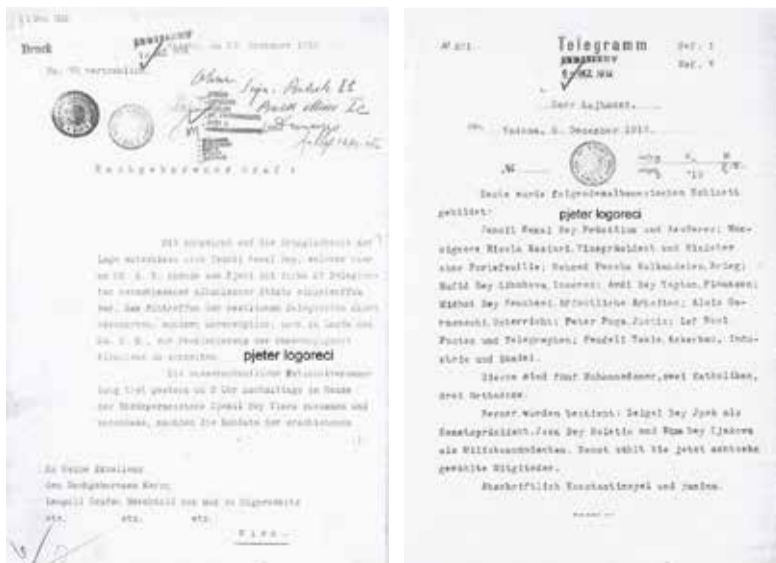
Druck

Hochgeborener Graf!

pjeter logoreci

An Seine Exzellenz
den Hochgeborenen Herrn
Leopold Grafen Berchtold von und zu Ungarschitz
etc. etc. etc.
Wien.

Telegramm

Herr Lejhanec.

Valona, 5. December 1913.

pjeter logoreci

Heute wurde folgendermaßen Kabinett gebildet:

Ismail Kemal Bey Präsidium und Äußeres; Monsignore Nicola Kaciori Vizepräsident und Minister ohne Portefeuille; Mehmed Pascha Kalkandelen, Krieg; Mufid Bey Libohova, Inneres; Abdi Bey Toptan, Finanzen; Midhat Bey Frasheri öffentliche Arbeiten; Aleks Gurakuqi Unterricht; Peter Poga Justiz; Lef Nosi Posten und Telegraphen; Pandeli Cale Ackerbau, Industrie und Handel.

Hievon sind fünf Mohammedaner, zwei Katholiken, drei Orthodoxe.

Ferner wurden bestimmt: Dalipel Bey Jpek als Senatspräsident, Jusu Bey Koletin und Riza Bey Gjakova als Hilfskommandanten. Senat zählt bis jetzt achtzehn gewählte Mitglieder.

Abschriftlich Konstantinopel und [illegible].